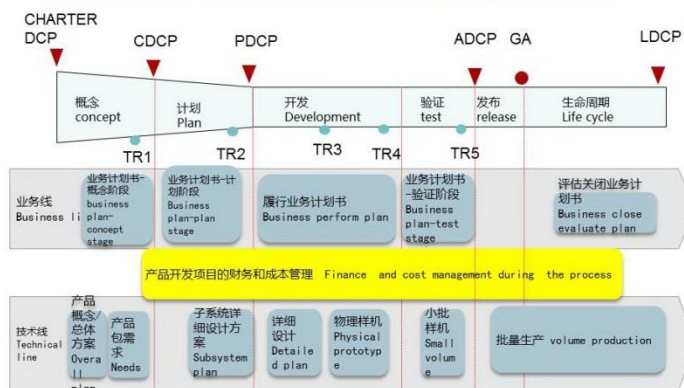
CHARTER DCP

CDCP

PDCP

ADCP

GA

LDCP

概念 concept

计划 Plan

开发 Development

验证 test

发布 release

生命周期 Life cycle

TR1

TR2

TR3

TR4

TR5

业务线 Business li

业务计划书-概念阶段 business plan-concept stage

业务计划书-计划阶段 Business plan-plan stage

履行业务计划书 Business perform plan

业务计划书-验证阶段 Business plan-test stage

评估关闭业务计划书 Business close evaluate plan

产品开发项目的财务和成本管理 Finance and cost management during the process

技术线 Technical line

产品概念/总体方案 Overall plan

产品包需求 Needs

子系统详细设计方案 Subsystem plan

详细设计 Detailed plan

物理样机 Physical prototype

小批样机 Small volume

批量生产 volume production